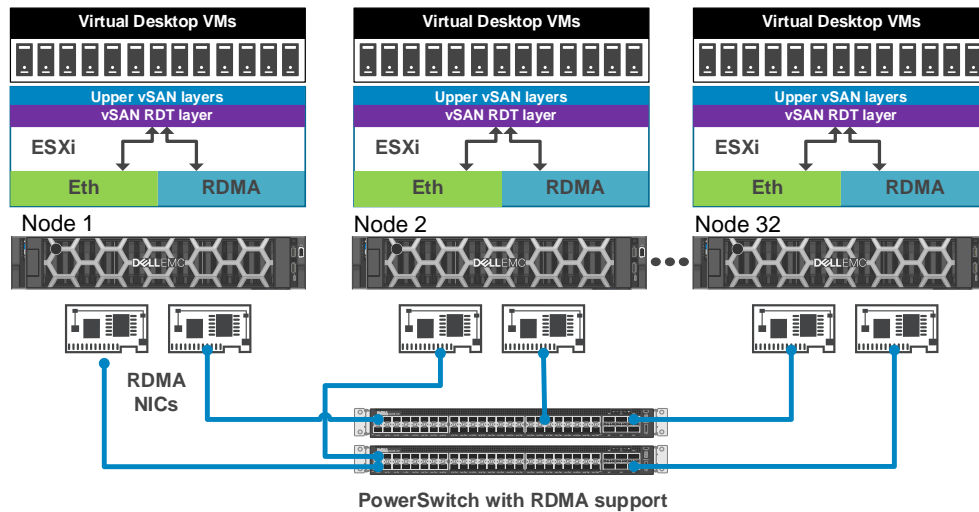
Virtual Desktop VMs

Upper vSAN layers
vSAN RDT layer
ESXi
Eth
RDMA

Node 1

Virtual Desktop VMs

Upper vSAN layers
vSAN RDT layer
ESXi
Eth
RDMA

Node 2

Virtual Desktop VMs

Upper vSAN layers
vSAN RDT layer
ESXi
Eth
RDMA

Node 32

DELL EMC

DELL EMC

DELL EMC

RDMA NICs

PowerSwitch with RDMA support